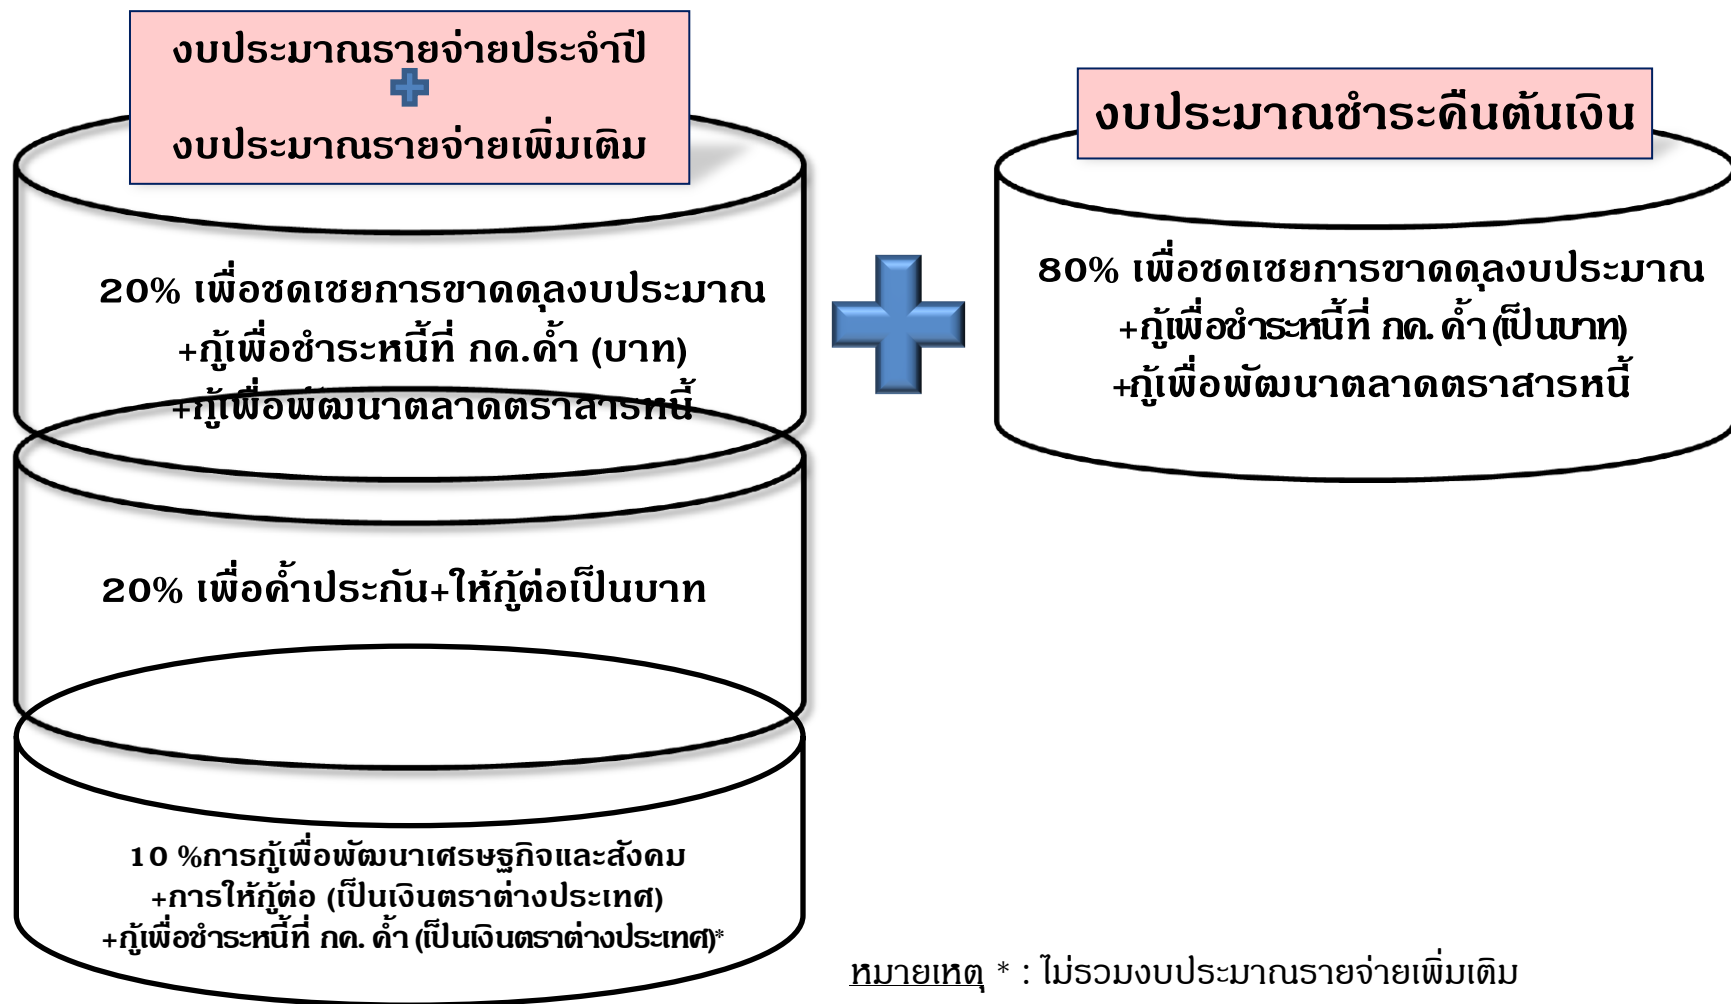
งบประมาณรายจ่ายประจำปี

งบประมาณรายจ่ายเพิ่มเติม

งบประมาณชำระคืนต้นเงิน

20% เพื่อชดเชยการขาดดุลงบประมาณ +กู้เพื่อชำระหนี้ที่ กค.ค้ำ (บาท) +กู้เพื่อพัฒนาตลาดตราสารหนี้

80% เพื่อชดเชยการขาดดุลงบประมาณ +กู้เพื่อชำระหนี้ที่ กค. ค้ำ (เป็นบาท) +กู้เพื่อพัฒนาตลาดตราสารหนี้

20% เพื่อค้ำประกัน+ให้กู้ต่อเป็นบาท

10 %การกู้เพื่อพัฒนาเศรษฐกิจและสังคม +การให้กู้ต่อ (เป็นเงินตราต่างประเทศ) +กู้เพื่อชำระหนี้ที่ กค. ค้ำ (เป็นเงินตราต่างประเทศ)*

หมายเหตุ * : ไม่รวมงบประมาณรายจ่ายเพิ่มเติม